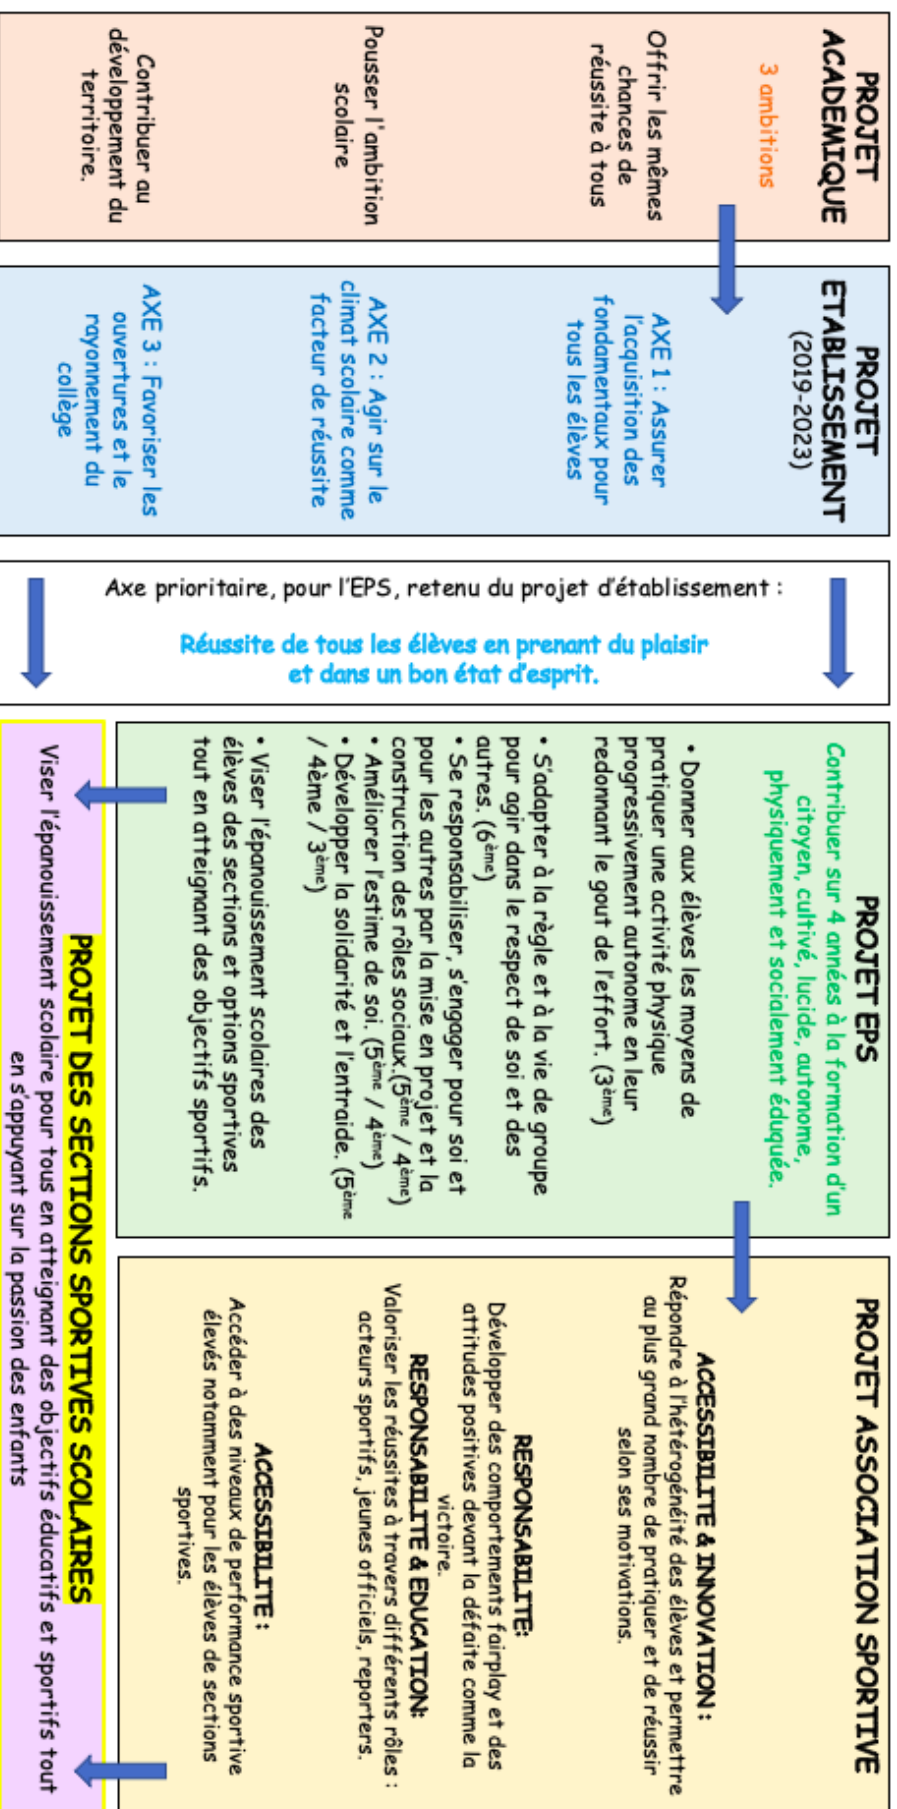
PROJET ACADEMIQUE

3 ambitions

Offrir les mêmes chances de réussite à tous

Pousser l'ambition scolaire

Contribuer au développement du territoire.

PROJET ETABLISSEMENT (2019-2023)

AXE 1 : Assurer l'acquisition des fondamentaux pour tous les élèves

AXE 2 : Agir sur le climat scolaire comme facteur de réussite

AXE 3 : Favoriser les ouvertures et le rayonnement du collège

Axe prioritaire, pour l'EPS, retenu du projet d'établissement :

Réussite de tous les élèves en prenant du plaisir et dans un bon état d'esprit.

PROJET EPS

Contribuer sur 4 années à la formation d'un citoyen, cultivé, lucide, autonome, physiquement et socialement éduquée.

• Donner aux élèves les moyens de pratiquer une activité physique progressivement autonome en leur redonnant le gout de l'effort. ($3^{ème}$)

• S'adapter à la règle et à la vie de groupe pour agir dans le respect de soi et des autres. ($6^{ème}$)
• Se responsabiliser, s'engager pour soi et pour les autres par la mise en projet et la construction des rôles sociaux.($5^{ème}$ / $4^{ème}$)
• Améliorer l'estime de soi. ($5^{ème}$ / $4^{ème}$)
• Développer la solidarité et l'entraide. ($5^{ème}$ / $4^{ème}$ / $3^{ème}$)

• Viser l'épanouissement scolaires des élèves des sections et options sportives tout en atteignant des objectifs sportifs.

PROJET ASSOCIATION SPORTIVE

ACCESSIBILITE & INNOVATION :
Répondre à l'hétérogénéité des élèves et permettre au plus grand nombre de pratiquer et de réussir selon ses motivations.

RESPONSABILITE:
Développer des comportements fairplay et des attitudes positives devant la défaite comme la victoire.

RESPONSABILITE & EDUCATION:
Valoriser les réussites à travers différents rôles : acteurs sportifs, jeunes officiels, reporters.

ACCESSIBILITE :
Accéder à des niveaux de performance sportive élevés notamment pour les élèves de sections sportives.

PROJET DES SECTIONS SPORTIVES SCOLAIRES

Viser l'épanouissement scolaire pour tous en atteignant des objectifs éducatifs et sportifs tout en s'appuyant sur la passion des enfants